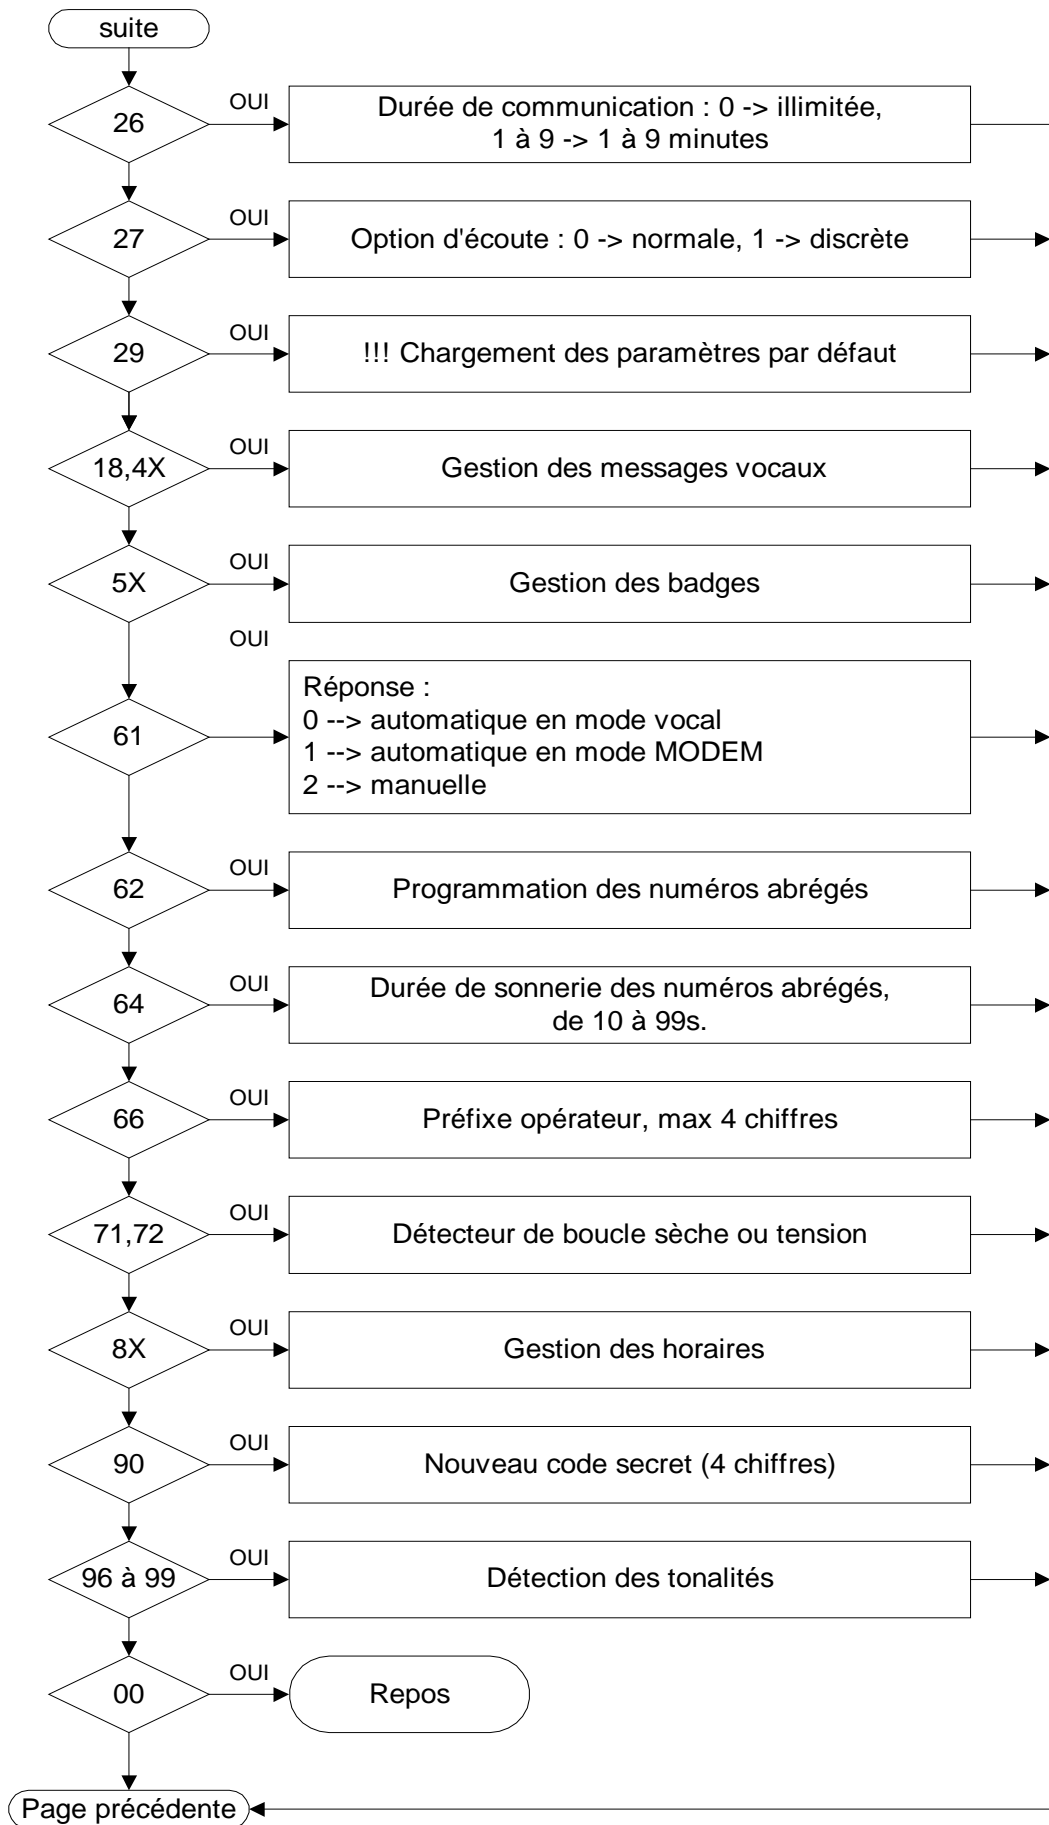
suite

26

OUI

Durée de communication : 0 -> illimitée, 1 à 9 -> 1 à 9 minutes

27

OUI

Option d'écoute : 0 -> normale, 1 -> discrète

29

OUI

!!! Chargement des paramètres par défaut

18,4X

OUI

Gestion des messages vocaux

5X

OUI

Gestion des badges

OUI

61

Réponse :
0 --> automatique en mode vocal
1 --> automatique en mode MODEM
2 --> manuelle

62

OUI

Programmation des numéros abrégés

64

OUI

Durée de sonnerie des numéros abrégés, de 10 à 99s.

66

OUI

Préfixe opérateur, max 4 chiffres

71,72

OUI

Détecteur de boucle sèche ou tension

8X

OUI

Gestion des horaires

90

OUI

Nouveau code secret (4 chiffres)

96 à 99

OUI

Détection des tonalités

00

OUI

Repos

Page précédente